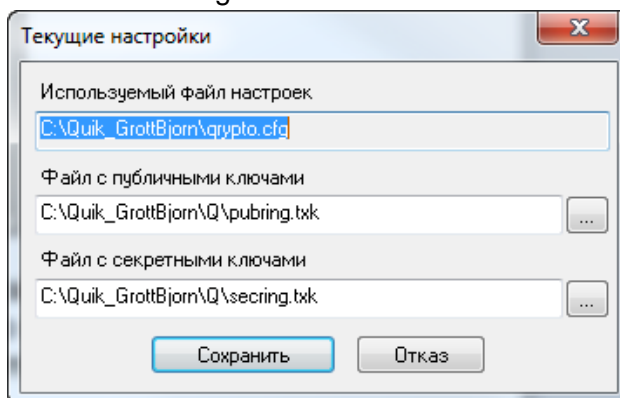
Текущие настройки

Используемый файл настроек

C:\Quik_GrottBjorn\qrypto.cfg

Файл с публичными ключами

C:\Quik_GrottBjorn\Q\pubring.txk

...

Файл с секретными ключами

C:\Quik_GrottBjorn\Q\secring.txk

...

Сохранить

Отказ